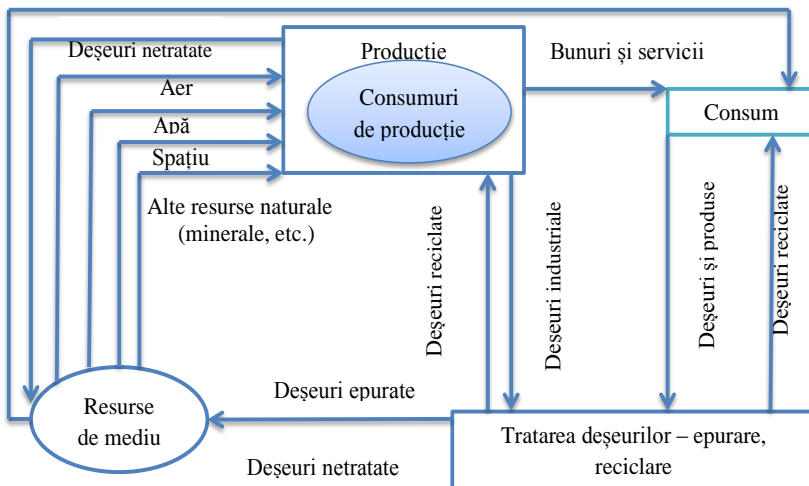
Deşeuri netratate
Aer
Apă
Spaţiu
Alte resurse naturale (minerale, etc.)
Producţie
Consumuri de producţie
Bunuri şi servicii
Consum
Deşeuri reciclate
Deşeuri industriale
Deşeuri şi produse
Deşeuri reciclate
Deşeuri epurate
Resurse de mediu
Deşeuri netratate
Tratarea deşeurilor – epurare, reciclare